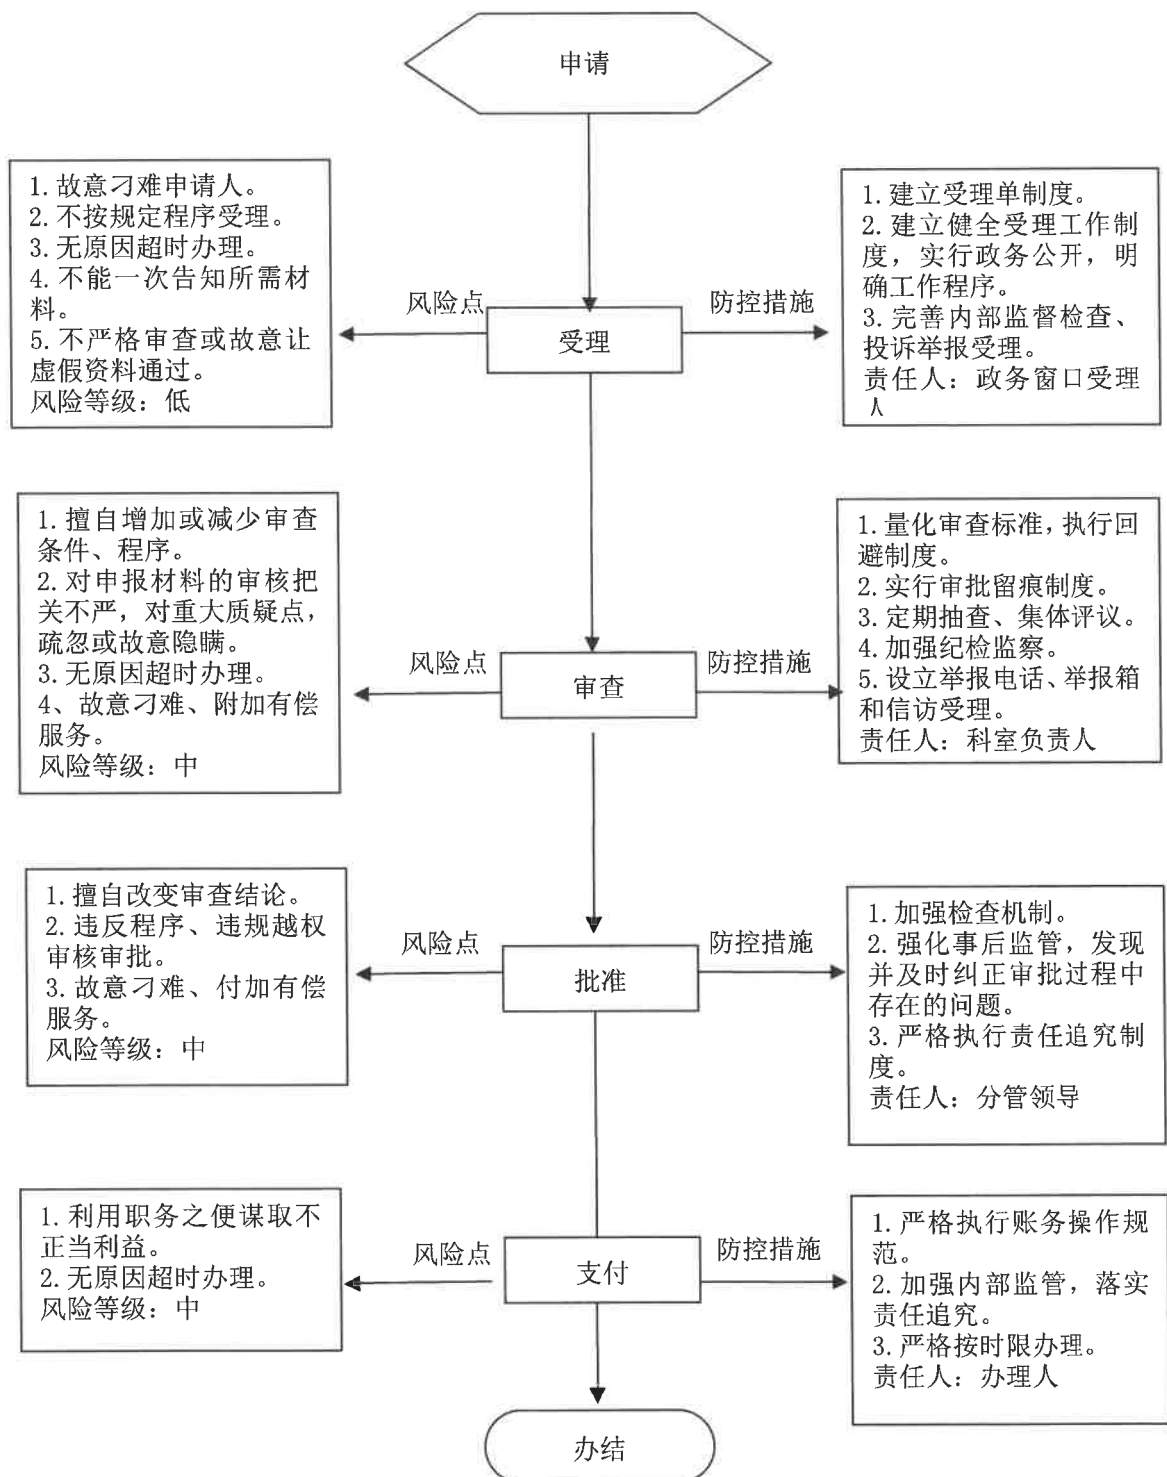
申请

1. 故意刁难申请人。
2. 不按规定程序受理。
3. 无原因超时办理。
4. 不能一次告知所需材料。
5. 不严格审查或故意让虚假资料通过。
风险等级：低

风险点

受理

防控措施

1. 建立受理单制度。
2. 建立健全受理工作制度，实行政务公开，明确工作程序。
3. 完善内部监督检查、投诉举报受理。
责任人：政务窗口受理人

1. 擅自增加或减少审查条件、程序。
2. 对申报材料的审核把关不严，对重大质疑点，疏忽或故意隐瞒。
3. 无原因超时办理。
4、故意刁难、附加有偿服务。
风险等级：中

风险点

审查

防控措施

1. 量化审查标准，执行回避制度。
2. 实行审批留痕制度。
3. 定期抽查、集体评议。
4. 加强纪检监察。
5. 设立举报电话、举报箱和信访受理。
责任人：科室负责人

1. 擅自改变审查结论。
2. 违反程序、违规越权审核审批。
3. 故意刁难、付加有偿服务。
风险等级：中

风险点

批准

防控措施

1. 加强检查机制。
2. 强化事后监管，发现并及时纠正审批过程中存在的问题。
3. 严格执行责任追究制度。
责任人：分管领导

1. 利用职务之便谋取不正当利益。
2. 无原因超时办理。
风险等级：中

风险点

支付

防控措施

1. 严格执行账务操作规范。
2. 加强内部监管，落实责任追究。
3. 严格按时限办理。
责任人：办理人

办结